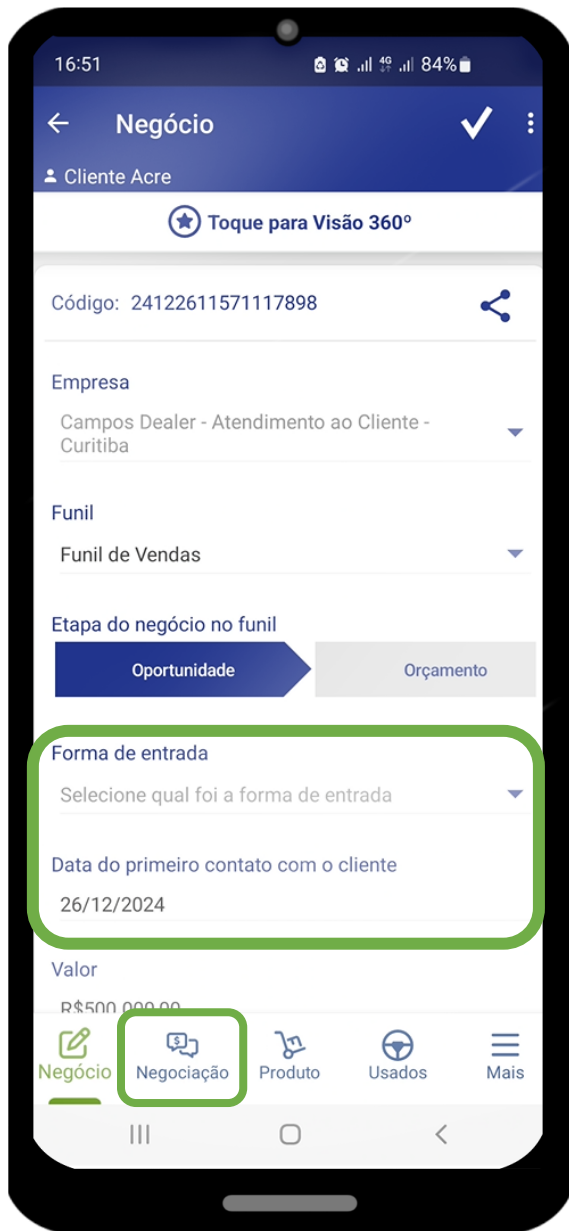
16:51 84%

Negócio

Cliente Acre

Toque para Visão 360°

Código: 24122611571117898

Empresa

Campos Dealer - Atendimento ao Cliente - Curitiba

Funil

Funil de Vendas

Etapa do negócio no funil

Oportunidade

Orçamento

Forma de entrada

Selecione qual foi a forma de entrada

Data do primeiro contato com o cliente

26/12/2024

Valor

R$500.000,00

Negócio

Negociação

Produto

Usados

Mais